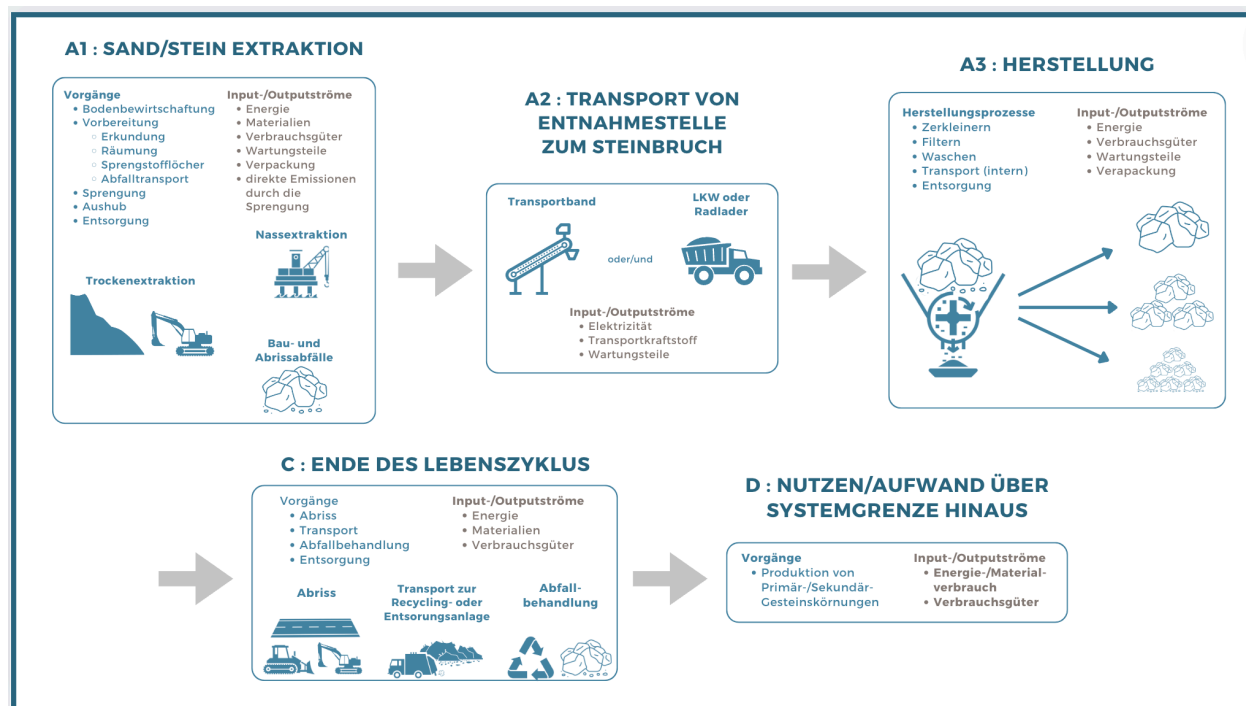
A1 : SAND/STEIN EXTRAKTION

Vorgänge
• Bodenbewirtschaftung
• Vorbereitung
◦ Erkundung
◦ Räumung
◦ Sprengstofflöcher
◦ Abfalltransport
• Sprengung
• Aushub
• Entsorgung

Input-/Outputströme
• Energie
• Materialien
• Verbrauchsgüter
• Wartungsteile
• Verpackung
• direkte Emissionen durch die Sprengung

Nassextraktion

Trockenextraktion

Bau- und Abrissabfälle

A2 : TRANSPORT VON ENTNAHMESTELLE ZUM STEINBRUCH

Transportband

oder/und

LKW oder Radlader

Input-/Outputströme
• Elektrizität
• Transportkraftstoff
• Wartungsteile

A3 : HERSTELLUNG

Herstellungsprozesse
• Zerkleinern
• Filtern
• Waschen
• Transport (intern)
• Entsorgung

Input-/Outputströme
• Energie
• Verbrauchsgüter
• Wartungsteile
• Verapackung

C : ENDE DES LEBENSZYKLUS

Vorgänge
• Abriss
• Transport
• Abfallbehandlung
• Entsorgung

Input-/Outputströme
• Energie
• Materialien
• Verbrauchsgüter

Abriss

Transport zur Recycling- oder Entsorungsanlage

Abfallbehandlung

D : NUTZEN/AUFWAND ÜBER SYSTEMGRENZE HINAUS

Vorgänge
• Produktion von Primär-/Sekundär-Gesteinskörnungen

Input-/Outputströme
• Energie-/Materialverbrauch
• Verbrauchsgüter